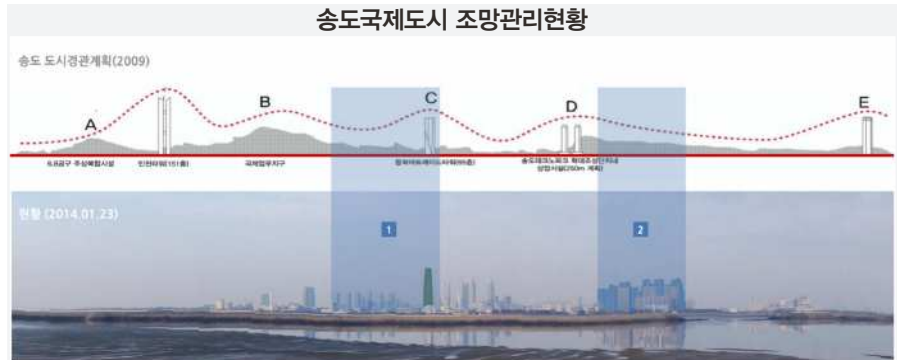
송도국제도시 조망관리현황

송도 도시경관계획(2009)

A

B

C

D

E

6,8공구 주상복합시설

인천타워(151층)

국제업무지구

동북아트레이드타워(68층)

송도테크노파크 확대조성단지내 상업시설(250m 계획)

현황 (2014.01.23)

1

2